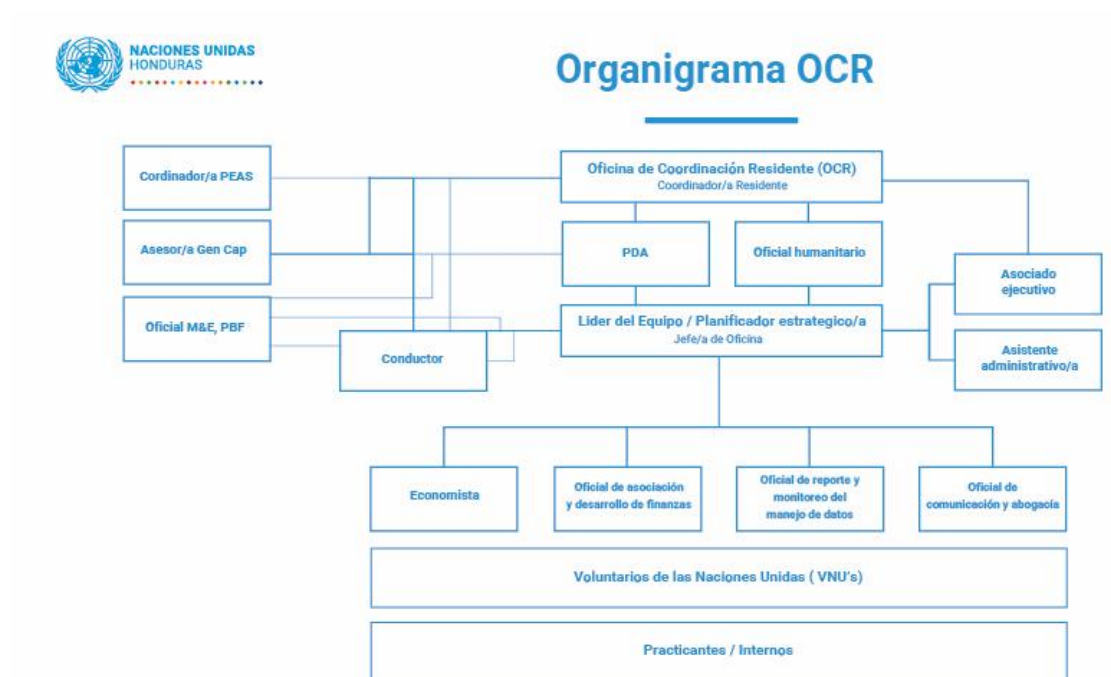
NACIONES UNIDAS
HONDURAS

Organigrama OCR

Cordinador/a PEAS

Asesor/a Gen Cap

Oficial M&E, PBF

Conductor

Oficina de Coordinación Residente (OCR)
Coordinador/a Residente

PDA

Oficial humanitario

Lider del Equipo / Planificador estrategico/a
Jefe/a de Oficina

Asociado ejecutivo

Asistente administrativo/a

Economista

Oficial de asociación y desarrollo de finanzas

Oficial de reporte y monitoreo del manejo de datos

Oficial de comunicación y abogacía

Voluntarios de las Naciones Unidas ( VNU's)

Practicantes / Internos